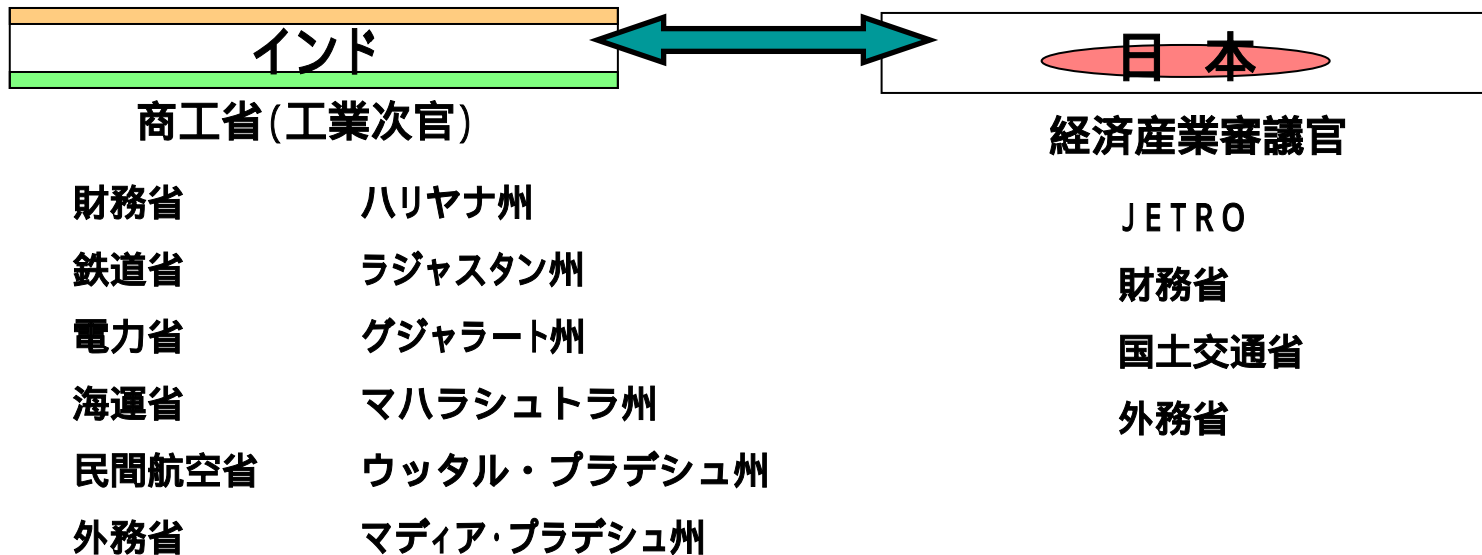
インド

日 本

商工省(工業次官)

経済産業審議官

財務省
鉄道省
電力省
海運省
民間航空省
外務省

ハリヤナ州
ラジャスタン州
グジャラート州
マハラシュトラ州
ウッタル・プラデシュ州
マディア･プラデシュ州

JETRO
財務省
国土交通省
外務省